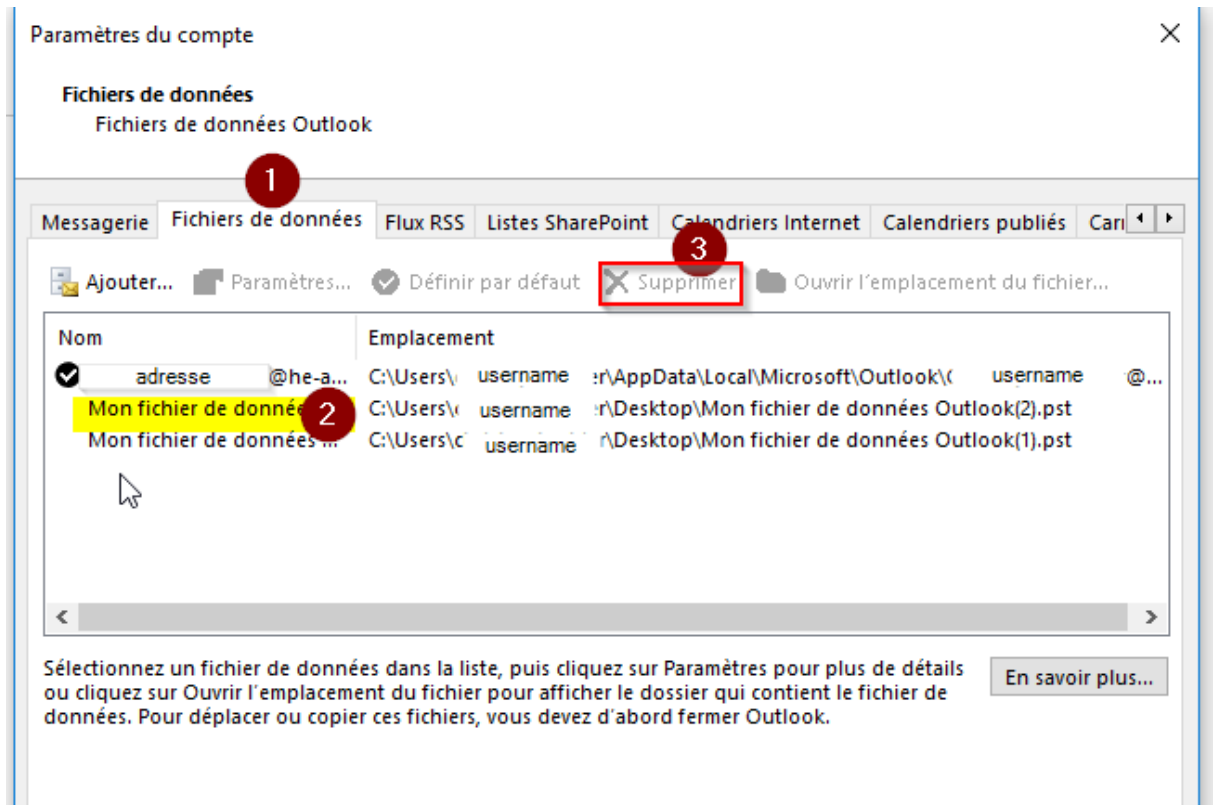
Paramètres du compte

Fichiers de données
Fichiers de données Outlook

1

Messagerie | Fichiers de données | Flux RSS | Listes SharePoint | Calendriers Internet | Calendriers publiés | Car

3

Ajouter... Paramètres... Définir par défaut Supprimer Ouvrir l'emplacement du fichier...

| Nom | Emplacement |
|---|---|
| adresse @he-a... | C:\Users\ username r\AppData\Local\Microsoft\Outlook\ username @... |
| Mon fichier de donné 2 | C:\Users\ username r\Desktop\Mon fichier de données Outlook(2).pst |
| Mon fichier de données ... | C:\Users\ username r\Desktop\Mon fichier de données Outlook(1).pst |

Sélectionnez un fichier de données dans la liste, puis cliquez sur Paramètres pour plus de détails ou cliquez sur Ouvrir l'emplacement du fichier pour afficher le dossier qui contient le fichier de données. Pour déplacer ou copier ces fichiers, vous devez d'abord fermer Outlook.

En savoir plus...